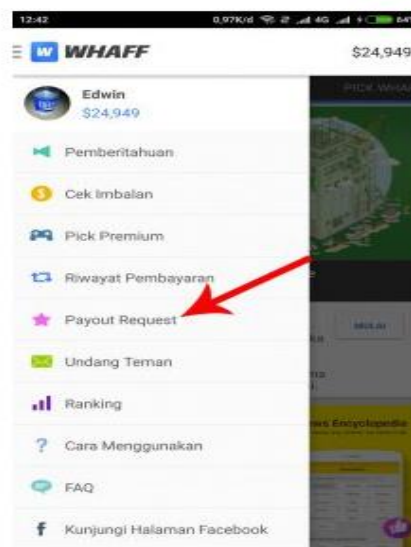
12:42 0,97K/d 4G 84

W WHAFF $24,949

Edwin
$24,949

PICK WHA

Pemberitahuan

Cek Imbalan

Pick Premium

Riwayat Pembayaran

Payout Request

MULAI

Undang Teman

Ranking

Cara Menggunakan

FAQ

Kunjungi Halaman Facebook